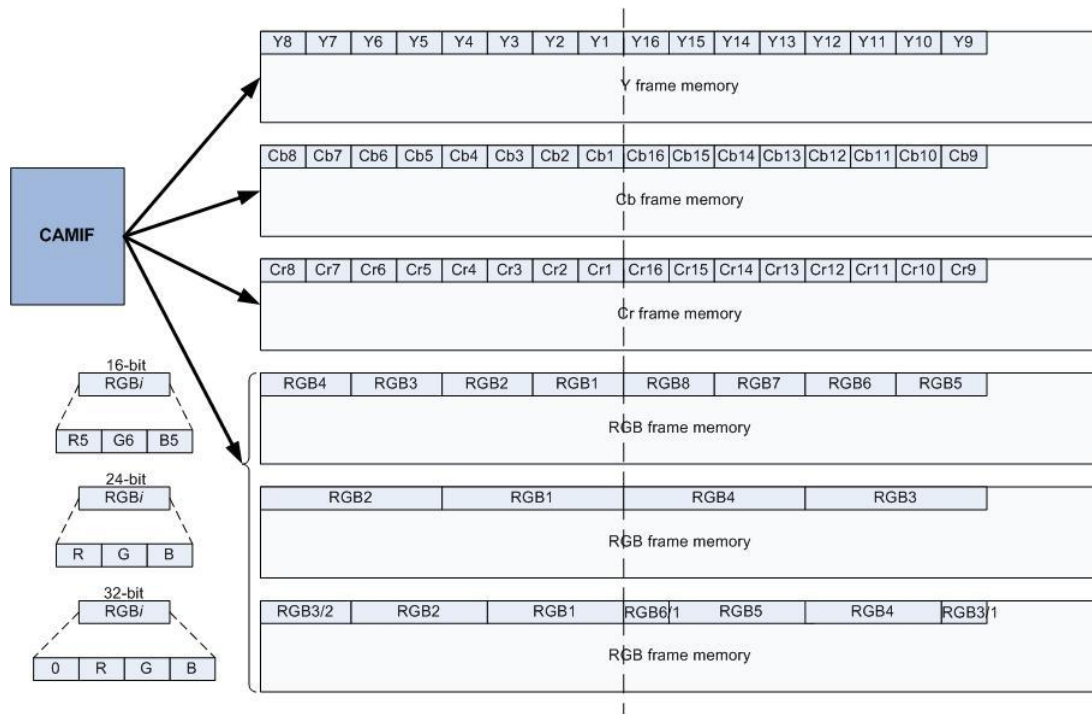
CAMIF

| Y8 | Y7 | Y6 | Y5 | Y4 | Y3 | Y2 | Y1 | Y16 | Y15 | Y14 | Y13 | Y12 | Y11 | Y10 | Y9 |
|---|---|---|---|---|---|---|---|---|---|---|---|---|---|---|---|

Y frame memory

| Cb8 | Cb7 | Cb6 | Cb5 | Cb4 | Cb3 | Cb2 | Cb1 | Cb16 | Cb15 | Cb14 | Cb13 | Cb12 | Cb11 | Cb10 | Cb9 |
|---|---|---|---|---|---|---|---|---|---|---|---|---|---|---|---|

Cb frame memory

| Cr8 | Cr7 | Cr6 | Cr5 | Cr4 | Cr3 | Cr2 | Cr1 | Cr16 | Cr15 | Cr14 | Cr13 | Cr12 | Cr11 | Cr10 | Cr9 |
|---|---|---|---|---|---|---|---|---|---|---|---|---|---|---|---|

Cr frame memory

16-bit
RGB*i*
R5 G6 B5

24-bit
RGB*i*
R G B

32-bit
RGB*i*
0 R G B

| RGB4 | RGB3 | RGB2 | RGB1 | RGB8 | RGB7 | RGB6 | RGB5 |
|---|---|---|---|---|---|---|---|

RGB frame memory

| RGB2 | RGB1 | RGB4 | RGB3 |
|---|---|---|---|

RGB frame memory

| RGB3/2 | RGB2 | RGB1 | RGB6/1 | RGB5 | RGB4 | RGB3/1 |
|---|---|---|---|---|---|---|

RGB frame memory